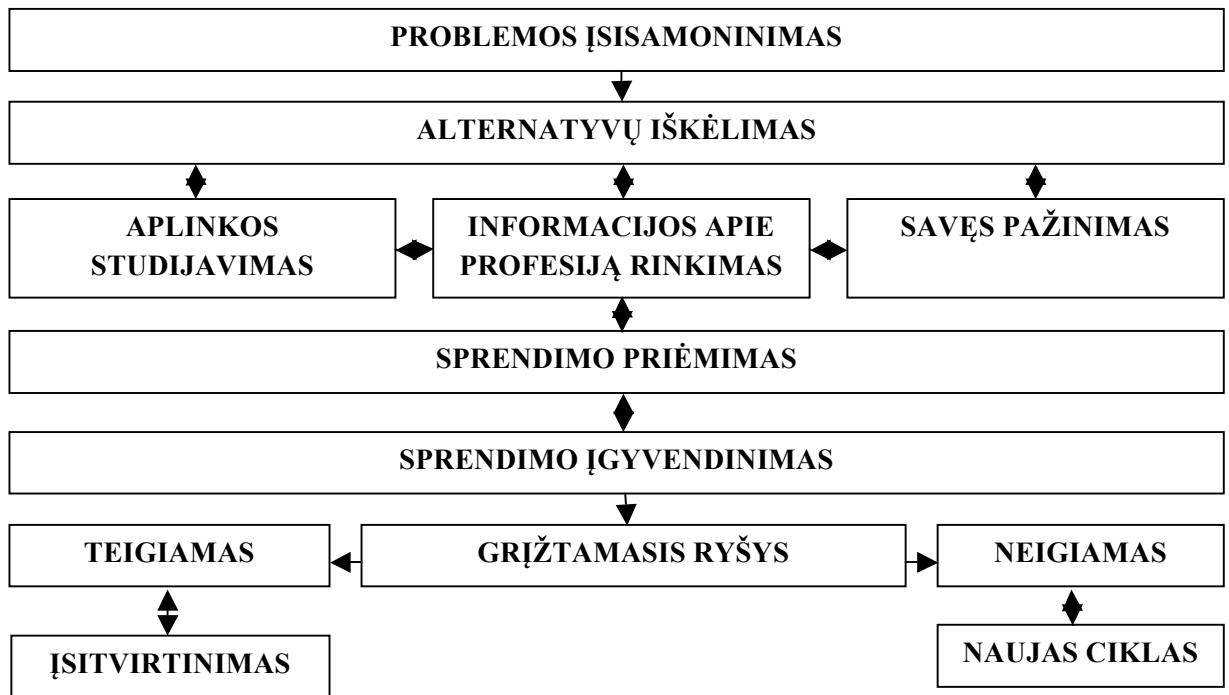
PROBLEMOS ĮSISAMONINIMAS

ALTERNATYVŲ IŠKĖLIMAS

APLINKOS STUDIJAVIMAS

INFORMACIJOS APIE PROFESIJĄ RINKIMAS

SAVĘS PAŽINIMAS

SPRENDIMO PRIĖMIMAS

SPRENDIMO ĮGYVENDINIMAS

TEIGIAMAS

GRĮŽTAMASIS RYŠYS

NEIGIAMAS

ĮSITVIRTINIMAS

NAUJAS CIKLAS